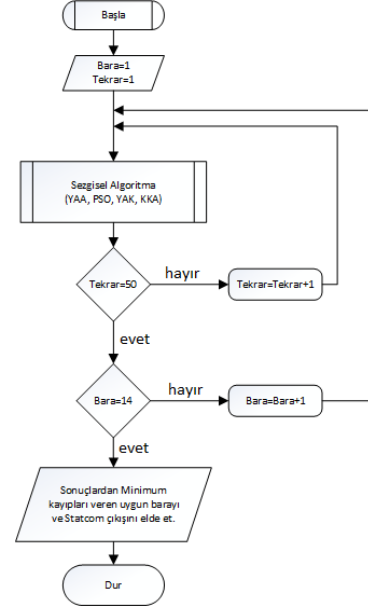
Başla

Bara=1
Tekrar=1

Sezgisel Algoritma
(YAA, PSO, YAK, KKA)

Tekrar=50

hayır

Tekrar=Tekrar+1

evet

Bara=14

hayır

Bara=Bara+1

evet

Sonuçlardan Minimum kayıpları veren uygun barayı ve Statcom çıkışını elde et.

Dur